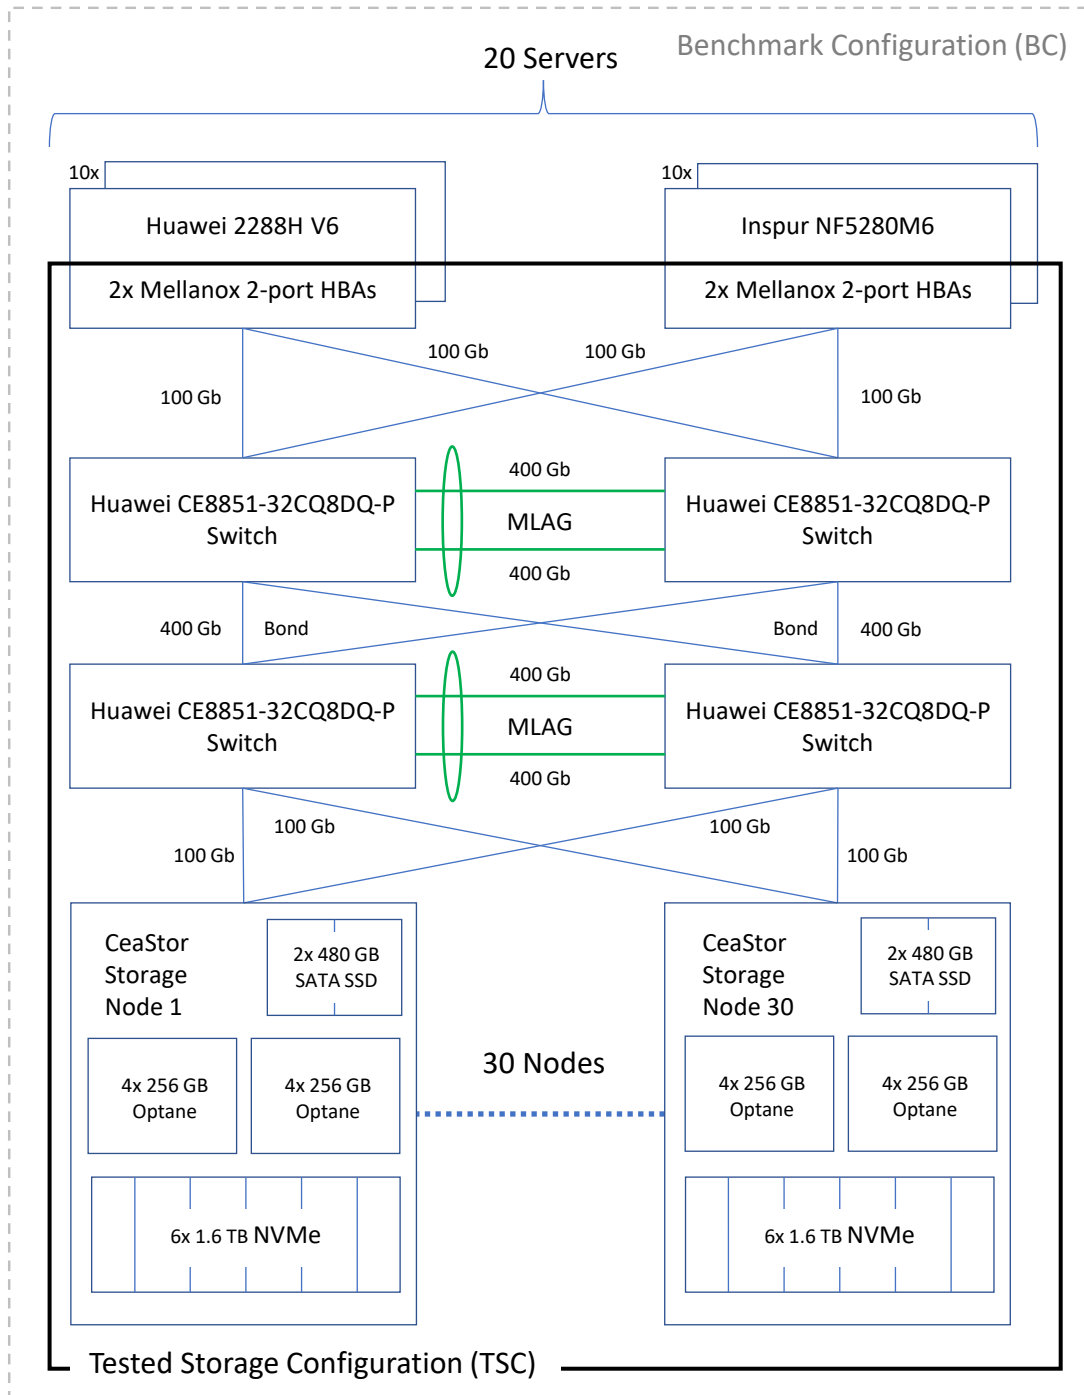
Benchmark Configuration (BC)

20 Servers

10x

Huawei 2288H V6

2x Mellanox 2-port HBAs

10x

Inspur NF5280M6

2x Mellanox 2-port HBAs

100 Gb

100 Gb

100 Gb

100 Gb

400 Gb

Huawei CE8851-32CQ8DQ-P Switch

MLAG

Huawei CE8851-32CQ8DQ-P Switch

400 Gb

400 Gb

Bond

Bond

400 Gb

400 Gb

Huawei CE8851-32CQ8DQ-P Switch

MLAG

Huawei CE8851-32CQ8DQ-P Switch

400 Gb

100 Gb

100 Gb

100 Gb

100 Gb

CeaStor Storage Node 1

2x 480 GB SATA SSD

4x 256 GB Optane

4x 256 GB Optane

6x 1.6 TB NVMe

30 Nodes

CeaStor Storage Node 30

2x 480 GB SATA SSD

4x 256 GB Optane

4x 256 GB Optane

6x 1.6 TB NVMe

Tested Storage Configuration (TSC)